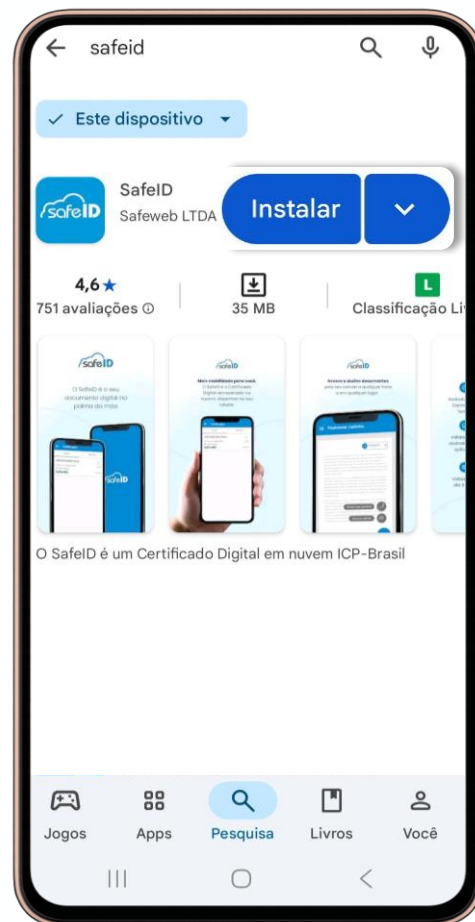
safeid

Este dispositivo

safeID

SafeID
Safeweb LTDA

Instalar

4,6★
751 avaliações ⓘ

35 MB

L
Classificação Li

safeID
O SafeID é o seu documento digital na palma da mão

safeID
Mais mobilidade para você
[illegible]

safeID
Acesse e assine documentos
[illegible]

O SafeID é um Certificado Digital em nuvem ICP-Brasil

Jogos
Apps
Pesquisa
Livros
Você